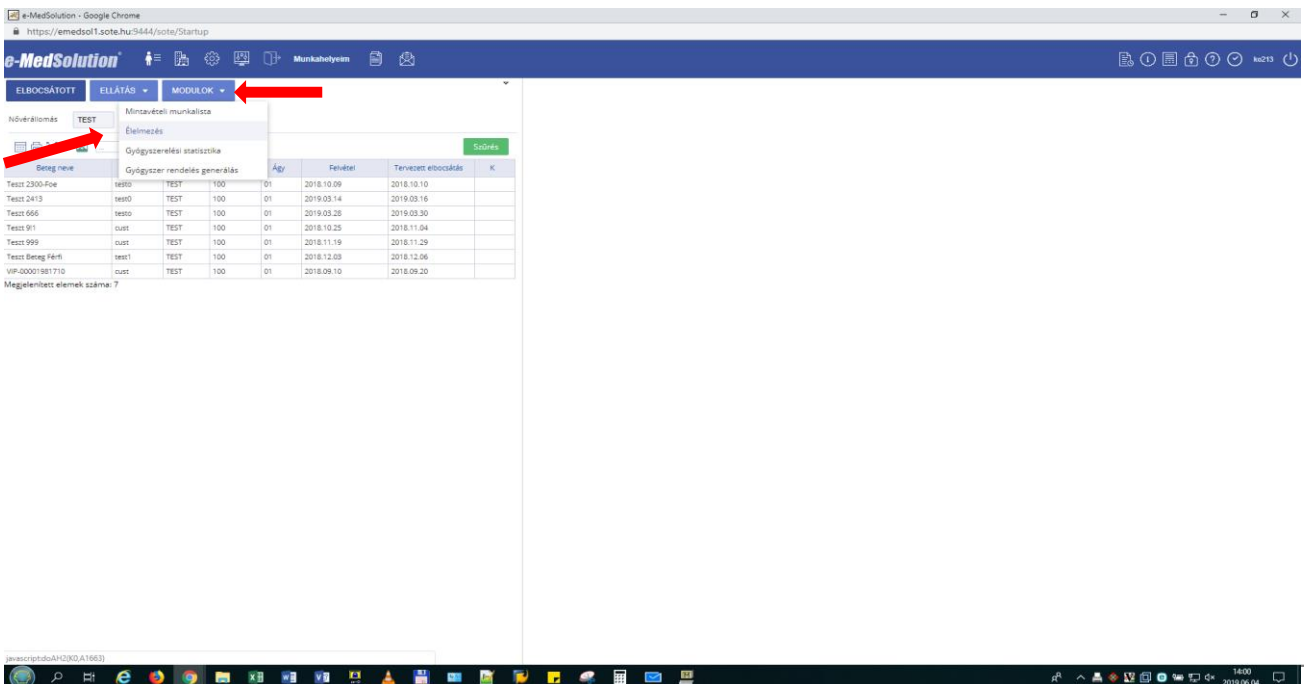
e-MedSolution - Google Chrome
https://emedsol1.sote.hu:9444/sote/Startup

e-MedSolution
Munkahelyeim
ko213

ELBOCSÁTOTT
ELLÁTÁS
MODULOK

Mintavételi munkalista
Élelmezés
Gyógyszerelési statisztika
Gyógyszer rendelés generálás

Nővérállomás TEST

Szűrés

| Beteg neve | | | | Ágy | Felvétel | Tervezett elbocsátás | K |
|---|---|---|---|---|---|---|---|
| Teszt 2300-Foe | testo | TEST | 100 | 01 | 2018.10.09 | 2018.10.10 | |
| Teszt 2413 | test0 | TEST | 100 | 01 | 2019.03.14 | 2019.03.16 | |
| Teszt 666 | testo | TEST | 100 | 01 | 2019.03.28 | 2019.03.30 | |
| Teszt 9!1 | cust | TEST | 100 | 01 | 2018.10.25 | 2018.11.04 | |
| Teszt 999 | cust | TEST | 100 | 01 | 2018.11.19 | 2018.11.29 | |
| Teszt Beteg Férfi | test1 | TEST | 100 | 01 | 2018.12.03 | 2018.12.06 | |
| VIP-00001981710 | cust | TEST | 100 | 01 | 2018.09.10 | 2018.09.20 | |

Megjelenített elemek száma: 7

javascript:doAHZ(K0,A1663)

14:00
2019.06.04.